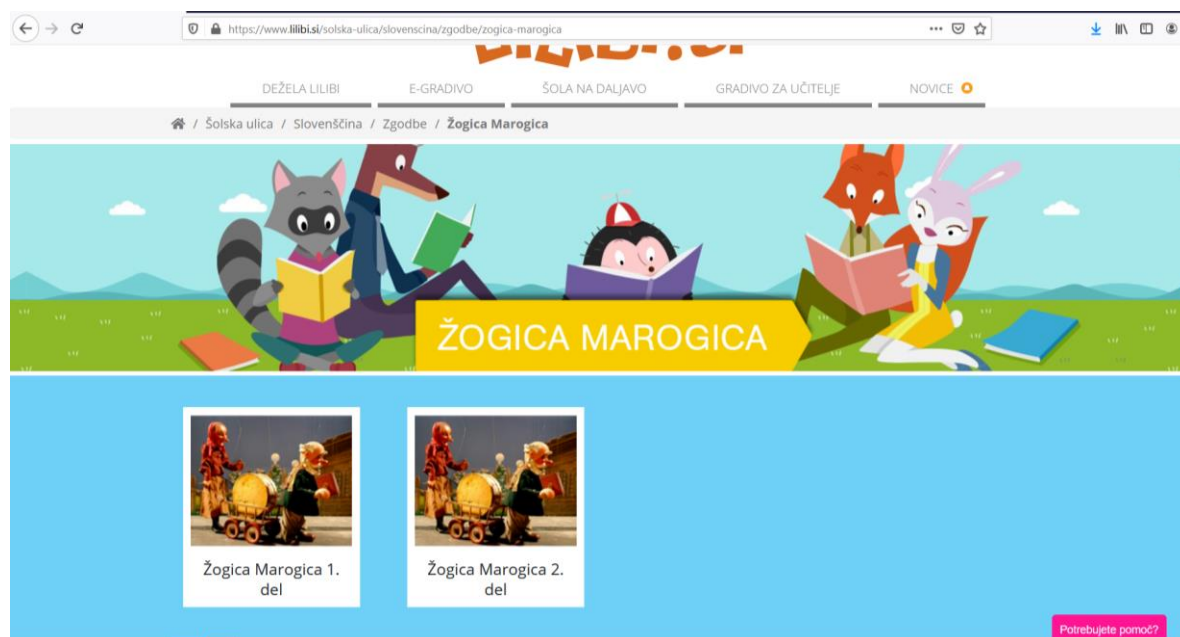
https://www.lilibi.si/solska-ulica/slovenscina/zgodbe/zogica-marogica

DEŽELA LILIBI
E-GRADIVO
ŠOLA NA DALJAVO
GRADIVO ZA UČITELJE
NOVICE

/ Šolska ulica / Slovenščina / Zgodbe / **Žogica Marogica**

ŽOGICA MAROGICA

Žogica Marogica 1. del

Žogica Marogica 2. del

Potrebujete pomoč?